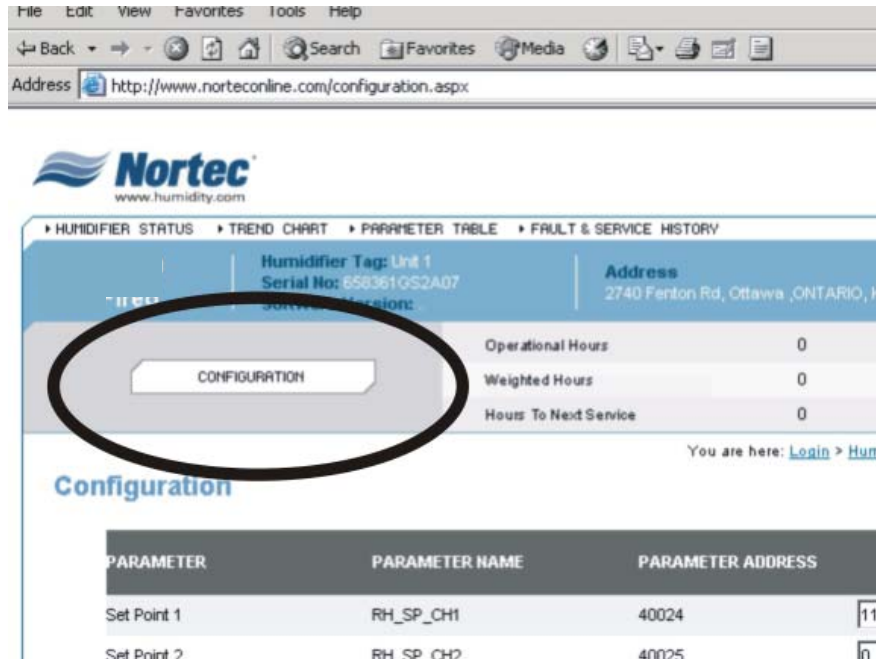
File Edit View Favorites Tools Help

Back Search Favorites Media

Address http://www.norteconline.com/configuration.aspx

Nortec
www.humidity.com

▸ HUMIDIFIER STATUS ▸ TREND CHART ▸ PARAMETER TABLE ▸ FAULT & SERVICE HISTORY

Humidifier Tag: Unit 1
Serial No: 658361GS2A07
Software Version:

Address
2740 Fenton Rd, Ottawa ,ONTARIO, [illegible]

CONFIGURATION

| Operational Hours | 0 |
|---|---|
| Weighted Hours | 0 |
| Hours To Next Service | 0 |

You are here: Login > Hum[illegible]

Configuration

| PARAMETER | PARAMETER NAME | PARAMETER ADDRESS | |
|---|---|---|---|
| Set Point 1 | RH_SP_CH1 | 40024 | 11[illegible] |
| Set Point 2 | RH_SP_CH2 | 40025 | 0 |